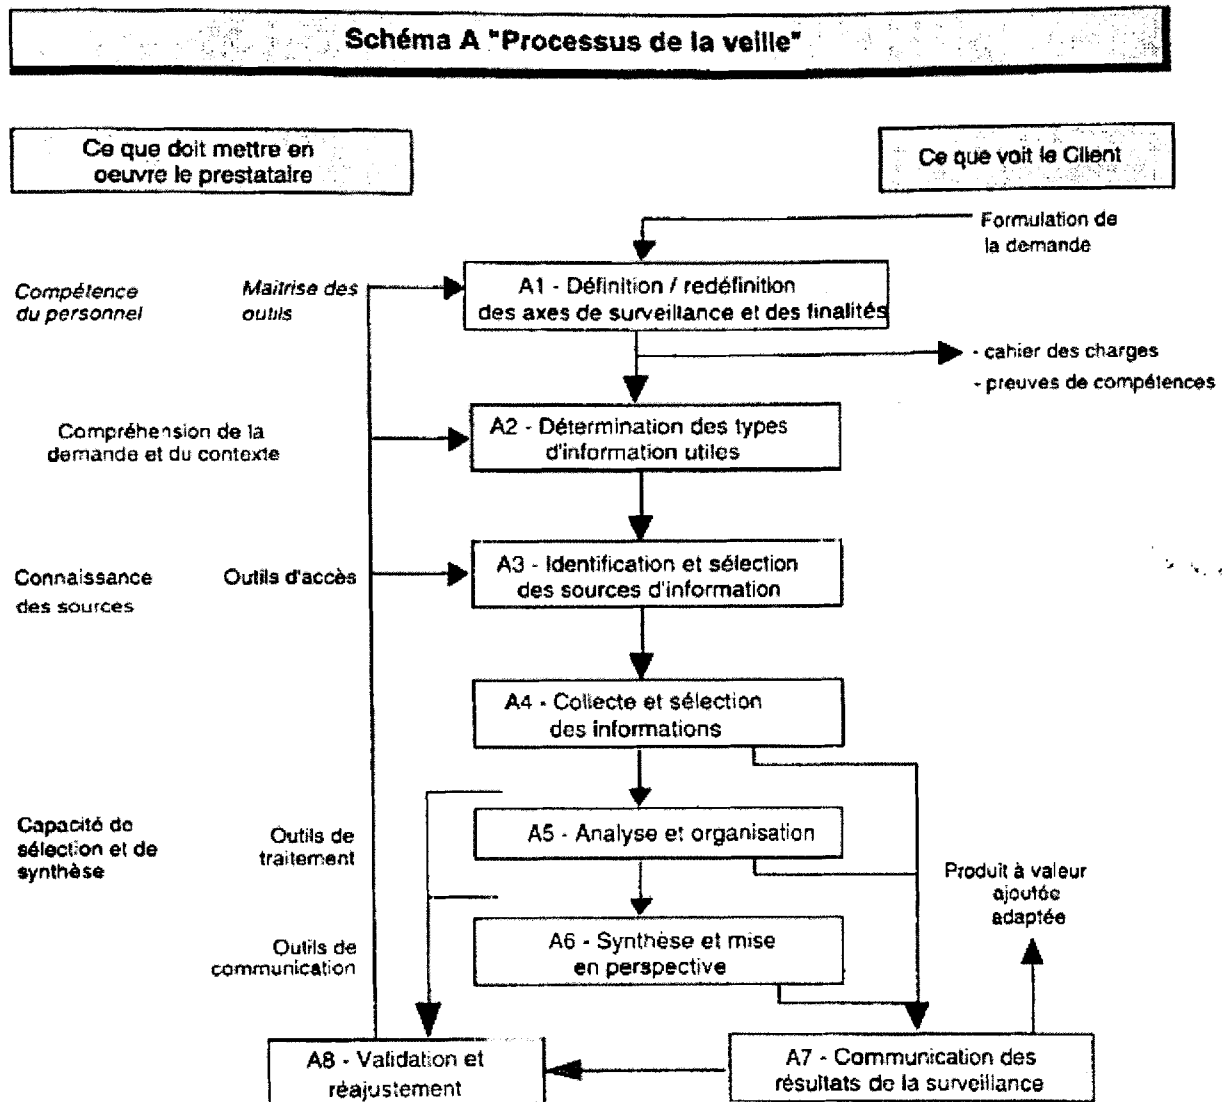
Schéma A "Processus de la veille"

Ce que doit mettre en oeuvre le prestataire

Ce que voit le Client

Formulation de la demande

Compétence du personnel

Maitrise des outils

A1 - Définition / redéfinition des axes de surveillance et des finalités

- cahier des charges
- preuves de compétences

Compréhension de la demande et du contexte

A2 - Détermination des types d'information utiles

Connaissance des sources

Outils d'accès

A3 - Identification et sélection des sources d'information

A4 - Collecte et sélection des informations

Capacité de sélection et de synthèse

Outils de traitement

A5 - Analyse et organisation

Produit à valeur ajoutée adaptée

Outils de communication

A6 - Synthèse et mise en perspective

A8 - Validation et réajustement

A7 - Communication des résultats de la surveillance